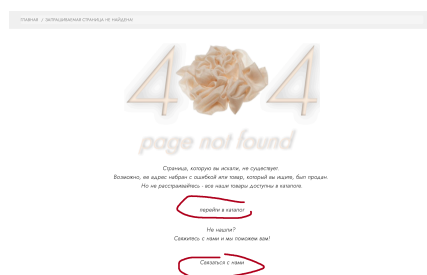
ГЛАВНАЯ / ЗАПРАШИВАЕМАЯ СТРАНИЦА НЕ НАЙДЕНА

4 4

page not found

Страница, которую вы искали, не существует.
Возможно, ее адрес набран с ошибкой или товар, который вы ищите, был продан.
Но не расстраивайтесь - все наши товары доступны в каталоге.

перейти в каталог

Не нашли?
Свяжитесь с нами и мы поможем вам!

Связаться с нами